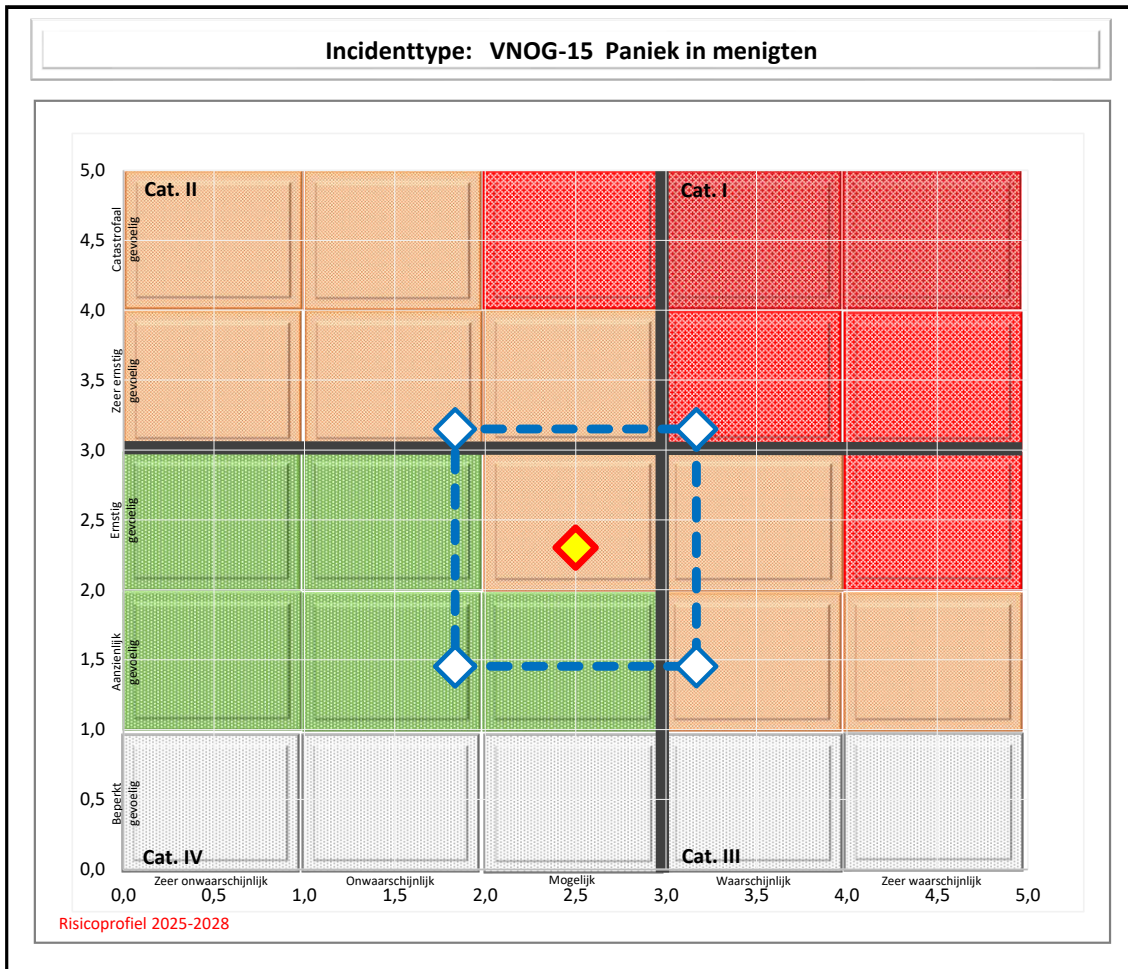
Incidenttype: VNOG-15 Paniek in menigten

5,0
4,5
4,0
3,5
3,0
2,5
2,0
1,5
1,0
0,5
0,0

Catastrofaal gevoelig
Zeer ernstig gevoelig
Ernstig gevoelig
Aanzienlijk gevoelig
Beperkt gevoelig

Cat. II
Cat. I
Cat. IV
Cat. III

Zeer onwaarschijnlijk
Onwaarschijnlijk
Mogelijk
Waarschijnlijk
Zeer waarschijnlijk

0,0 0,5 1,0 1,5 2,0 2,5 3,0 3,5 4,0 4,5 5,0

Risicoprofiel 2025-2028